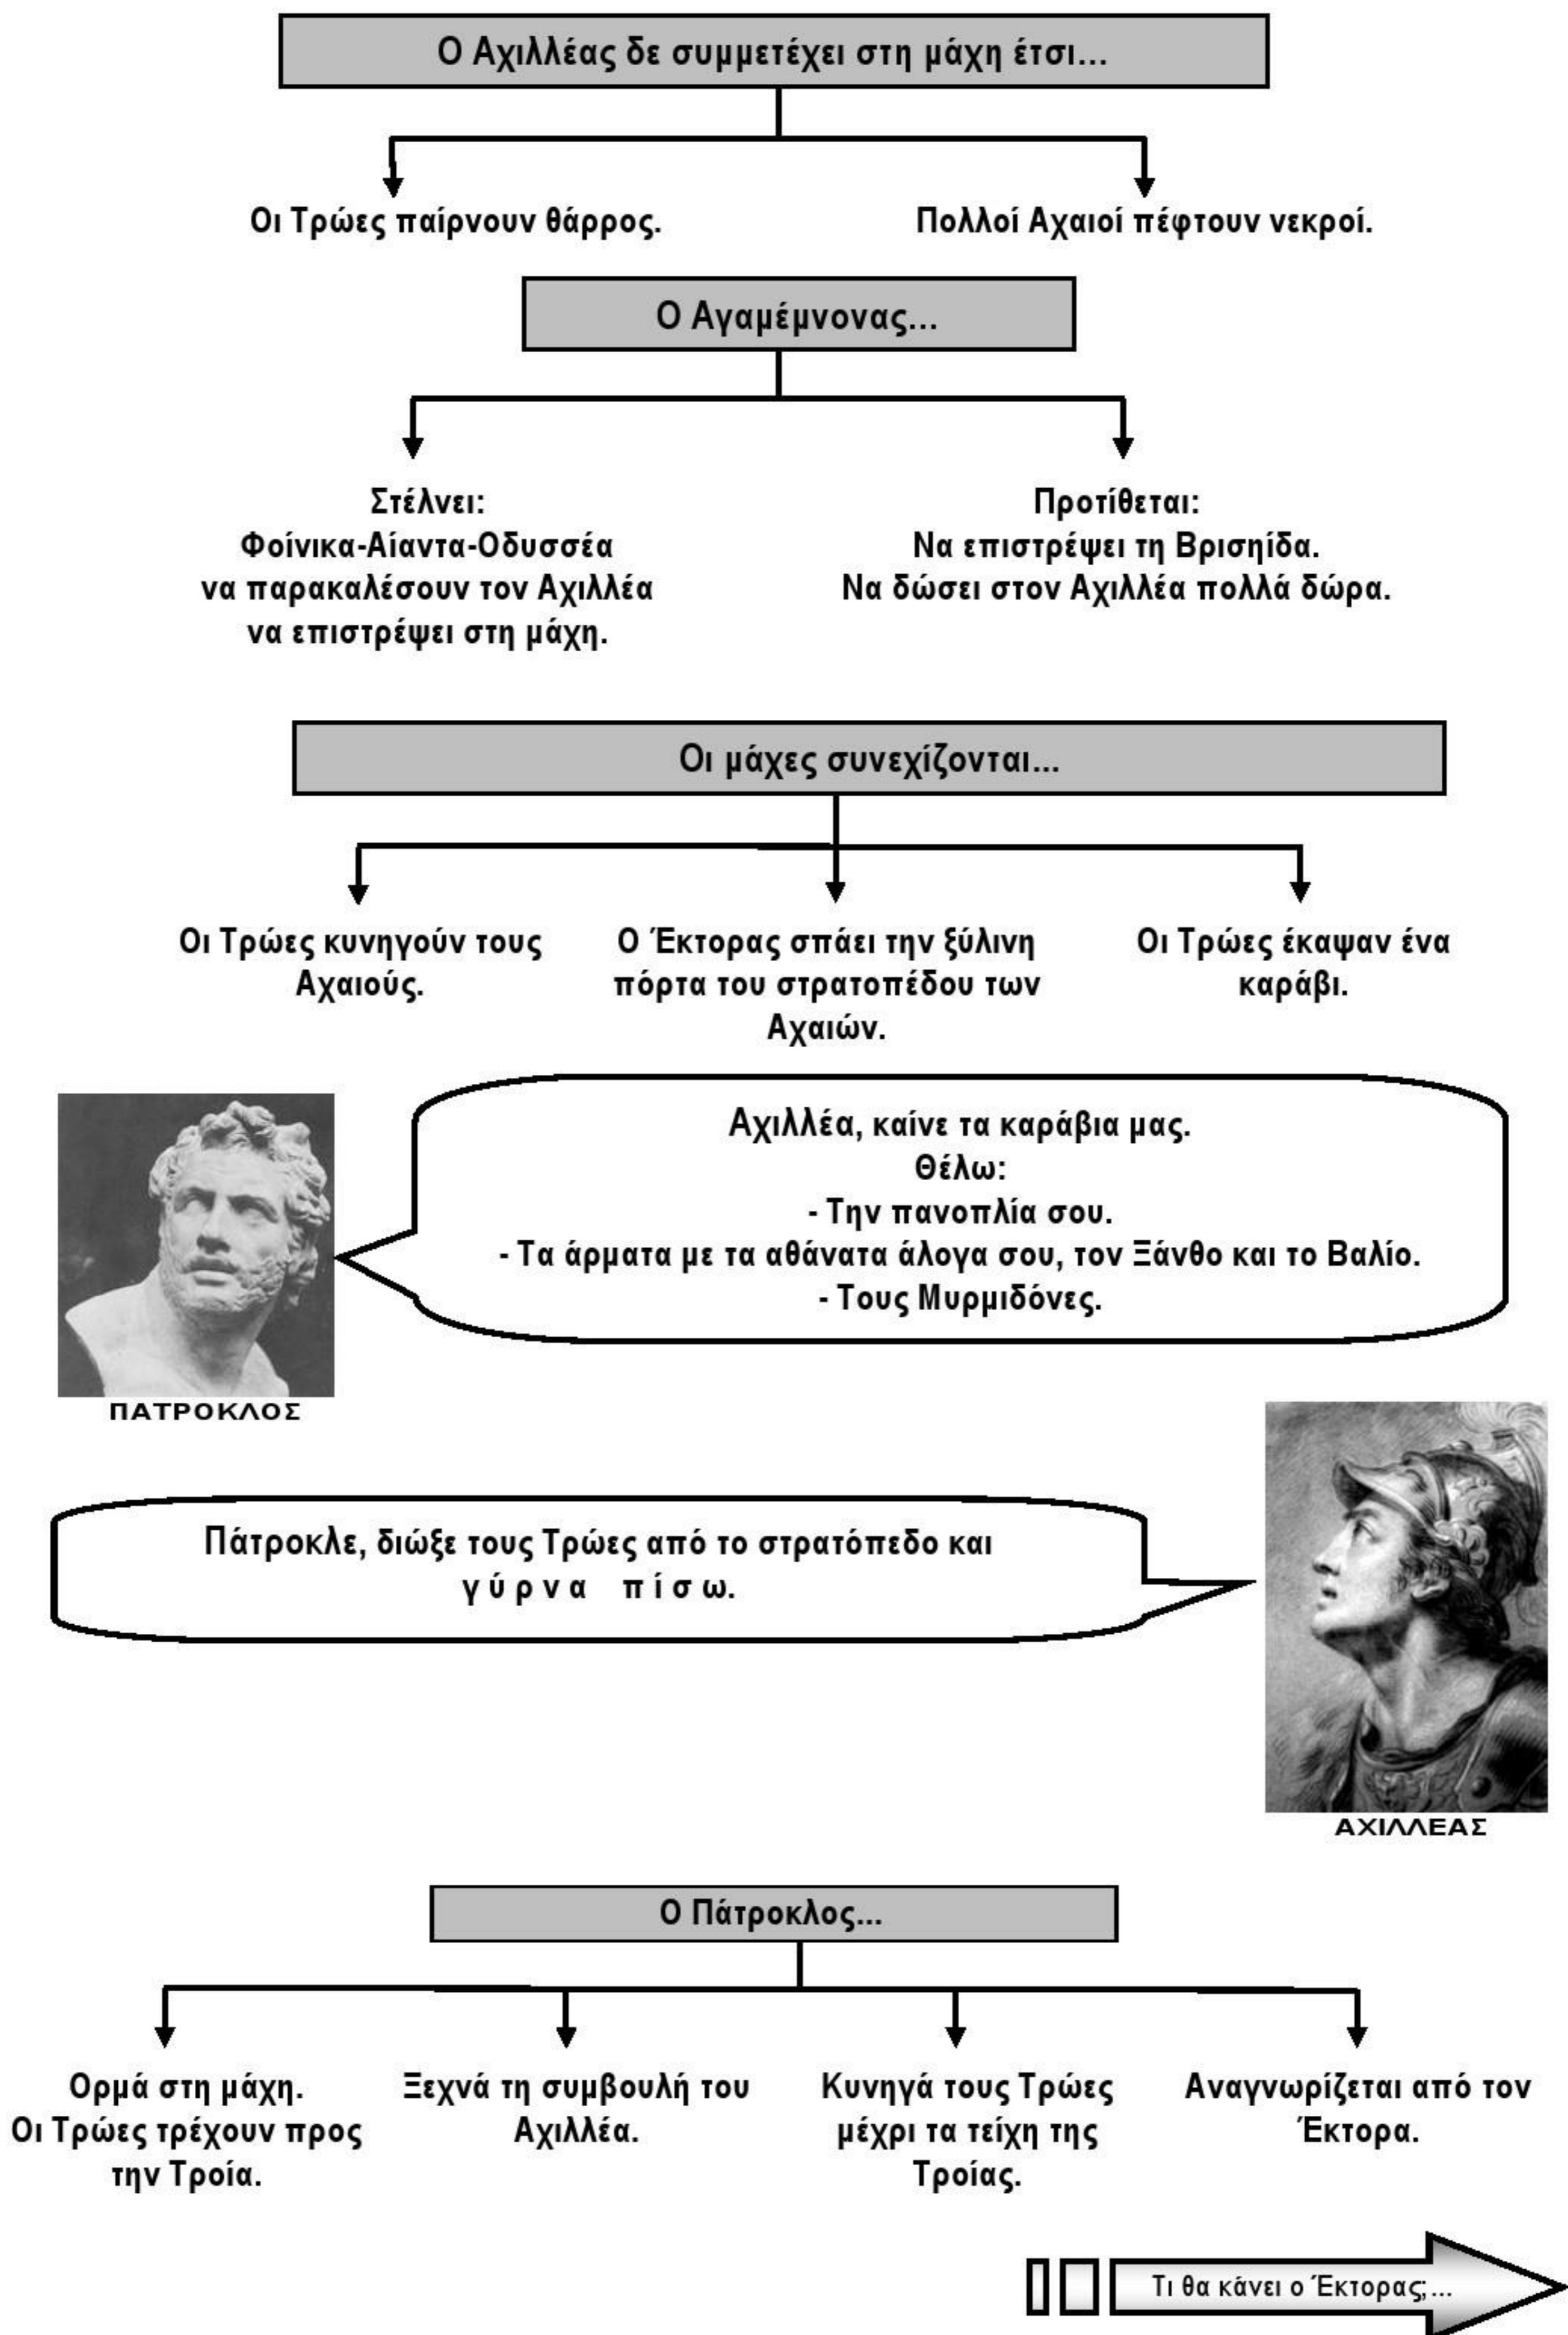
Ο Αχιλλέας δε συμμετέχει στη μάχη έτσι...

Οι Τρώες παίρνουν θάρρος.

Πολλοί Αχαιοί πέφτουν νεκροί.

Ο Αγαμέμνονας...

Στέλνει:
Φοίνικα-Αίαντα-Οδυσσέα
να παρακαλέσουν τον Αχιλλέα
να επιστρέψει στη μάχη.

Προτίθεται:
Να επιστρέψει τη Βρισηίδα.
Να δώσει στον Αχιλλέα πολλά δώρα.

Οι μάχες συνεχίζονται...

Οι Τρώες κυνηγούν τους Αχαιούς.

Ο Έκτορας σπάει την ξύλινη πόρτα του στρατοπέδου των Αχαιών.

Οι Τρώες έκαψαν ένα καράβι.

Αχιλλέα, καίνε τα καράβια μας.
Θέλω:
- Την πανοπλία σου.
- Τα άρματα με τα αθάνατα άλογα σου, τον Ξάνθο και το Βαλίο.
- Τους Μυρμιδόνες.

ΠΑΤΡΟΚΛΟΣ

Πάτροκλε, διώξε τους Τρώες από το στρατόπεδο και γύρνα πίσω.

ΑΧΙΛΛΕΑΣ

Ο Πάτροκλος...

Ορμά στη μάχη.
Οι Τρώες τρέχουν προς την Τροία.

Ξεχνά τη συμβουλή του Αχιλλέα.

Κυνηγά τους Τρώες μέχρι τα τείχη της Τροίας.

Αναγνωρίζεται από τον Έκτορα.

Τι θα κάνει ο Έκτορας;...